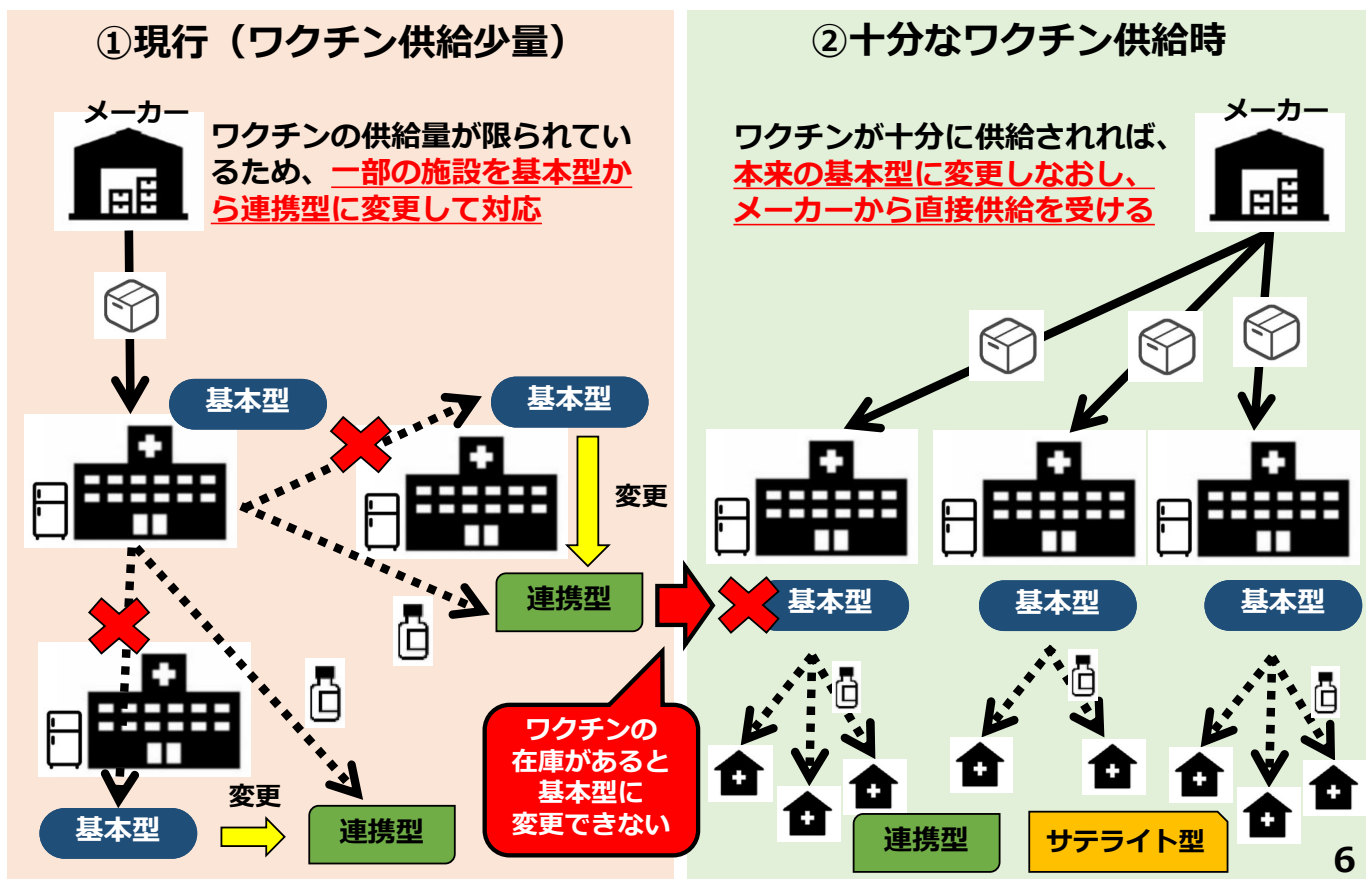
①現行（ワクチン供給少量）

メーカー

ワクチンの供給量が限られているため、一部の施設を基本型から連携型に変更して対応

基本型

基本型

変更

連携型

基本型

変更

連携型

ワクチンの在庫があると基本型に変更できない

②十分なワクチン供給時

ワクチンが十分に供給されれば、本来の基本型に変更しなおし、メーカーから直接供給を受ける

メーカー

基本型

基本型

基本型

連携型

サテライト型

6